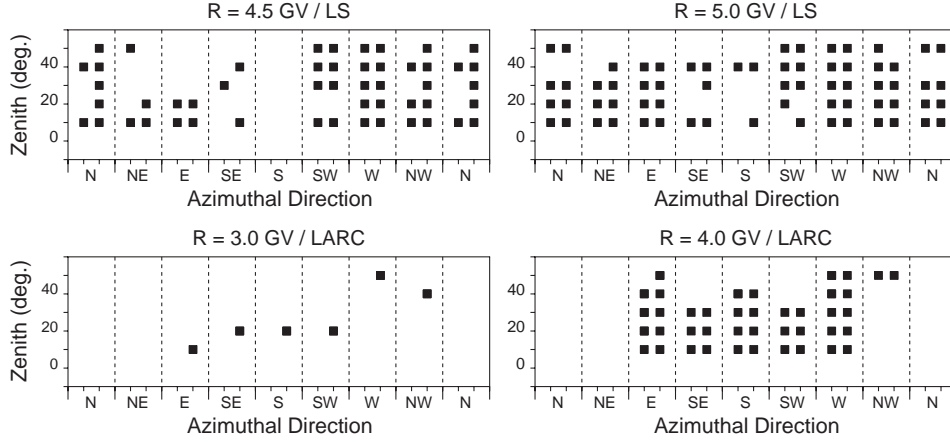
R = 4.5 GV / LS

Zenith (deg.)

40
20
0

N NE E SE S SW W NW N

Azimuthal Direction

R = 5.0 GV / LS

40
20
0

N NE E SE S SW W NW N

Azimuthal Direction

R = 3.0 GV / LARC

Zenith (deg.)

40
20
0

N NE E SE S SW W NW N

Azimuthal Direction

R = 4.0 GV / LARC

40
20
0

N NE E SE S SW W NW N

Azimuthal Direction